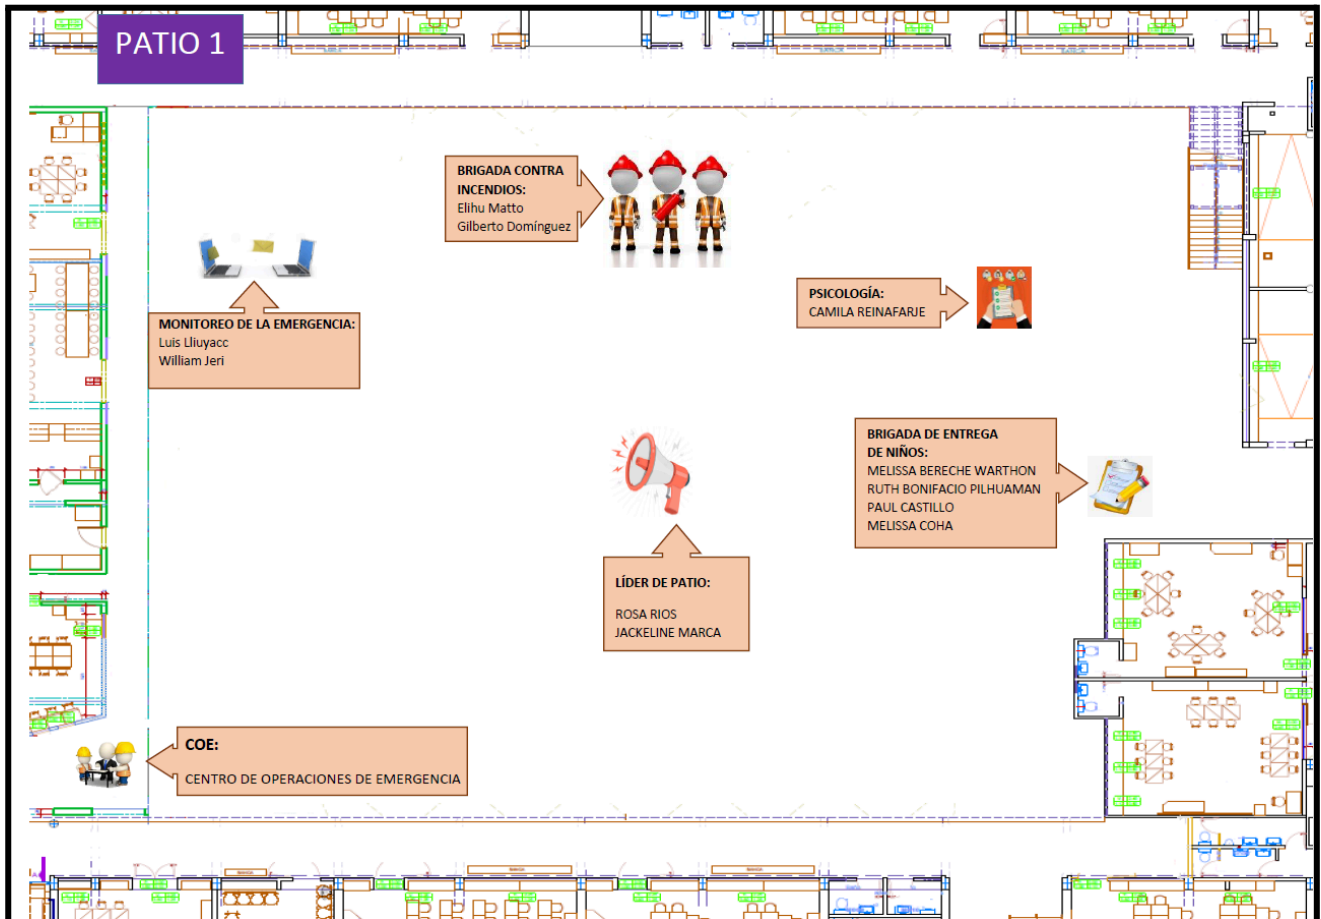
PATIO 1

BRIGADA CONTRA INCENDIOS:
Elihu Matto
Gilberto Domínguez

MONITOREO DE LA EMERGENCIA:
Luis Lliuyacc
William Jeri

PSICOLOGÍA:
CAMILA REINAFARJE

BRIGADA DE ENTREGA DE NIÑOS:
MELISSA BERECHE WARTHON
RUTH BONIFACIO PILHUAMAN
PAUL CASTILLO
MELISSA COHA

LÍDER DE PATIO:

ROSA RIOS
JACKELINE MARCA

COE:

CENTRO DE OPERACIONES DE EMERGENCIA